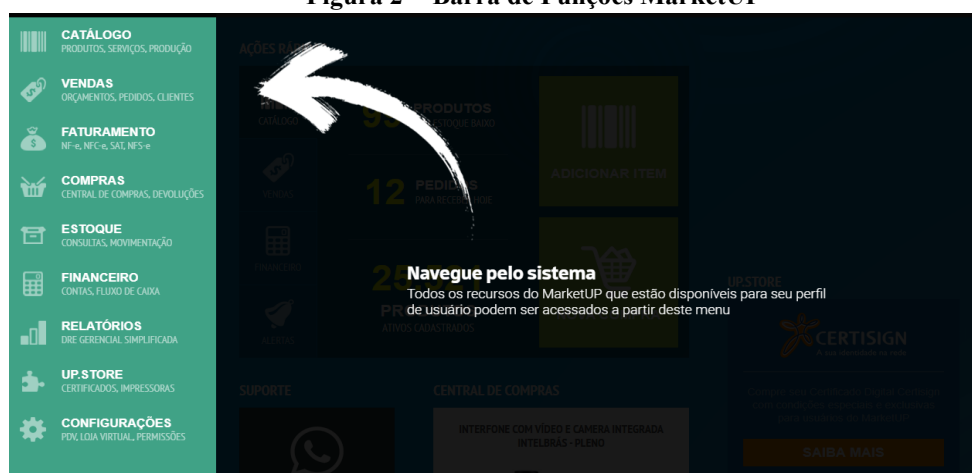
Figura 2 – Barra de Funções MarketUP

CATÁLOGO
PRODUTOS, SERVIÇOS, PRODUÇÃO

VENDAS
ORÇAMENTOS, PEDIDOS, CLIENTES

FATURAMENTO
NF-e, NFC-e, SAT, NFS-e

COMPRAS
CENTRAL DE COMPRAS, DEVOLUÇÕES

ESTOQUE
CONSULTAS, MOVIMENTAÇÃO

FINANCEIRO
CONTAS, FLUXO DE CAIXA

RELATÓRIOS
DRE GERENCIAL SIMPLIFICADA

UP.STORE
CERTIFICADOS, IMPRESSORAS

CONFIGURAÇÕES
PDV, LOJA VIRTUAL, PERMISSÕES

AÇÕES RÁPIDAS

PRODUTOS
ESTOQUE BAIXO

12 PEDIDOS
PARA RECEBER HOJE

ADICIONAR ITEM

PR
ATIVOS CADASTRADOS

UP.STORE

CERTISIGN

SUPORTE

CENTRAL DE COMPRAS

INTERFONE COM VÍDEO E CAMERA INTEGRADA INTELBRÁS - PLENO

SAIBA MAIS

Navegue pelo sistema
Todos os recursos do MarketUP que estão disponíveis para seu perfil de usuário podem ser acessados a partir deste menu